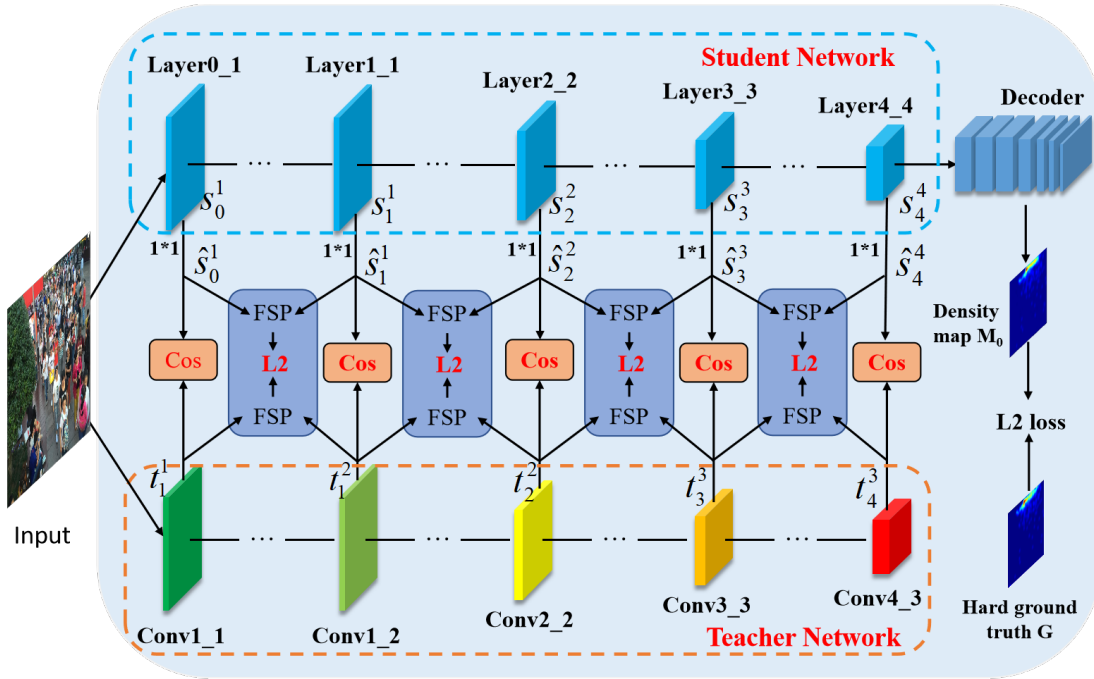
Student Network

Layer0_1 Layer1_1 Layer2_2 Layer3_3 Layer4_4 Decoder

$s_0^1$ $s_1^1$ $s_2^2$ $s_3^3$ $s_4^4$

1*1 $\hat{s}_0^1$ 1*1 $\hat{s}_1^1$ 1*1 $\hat{s}_2^2$ 1*1 $\hat{s}_3^3$ 1*1 $\hat{s}_4^4$

FSP L2 FSP FSP L2 FSP FSP L2 FSP FSP L2 FSP

Cos Cos Cos Cos Cos

Density map $M_0$

L2 loss

Input

$t_1^1$ $t_1^2$ $t_2^2$ $t_3^3$ $t_4^3$

Conv1_1 Conv1_2 Conv2_2 Conv3_3 Conv4_3

Teacher Network

Hard ground truth G